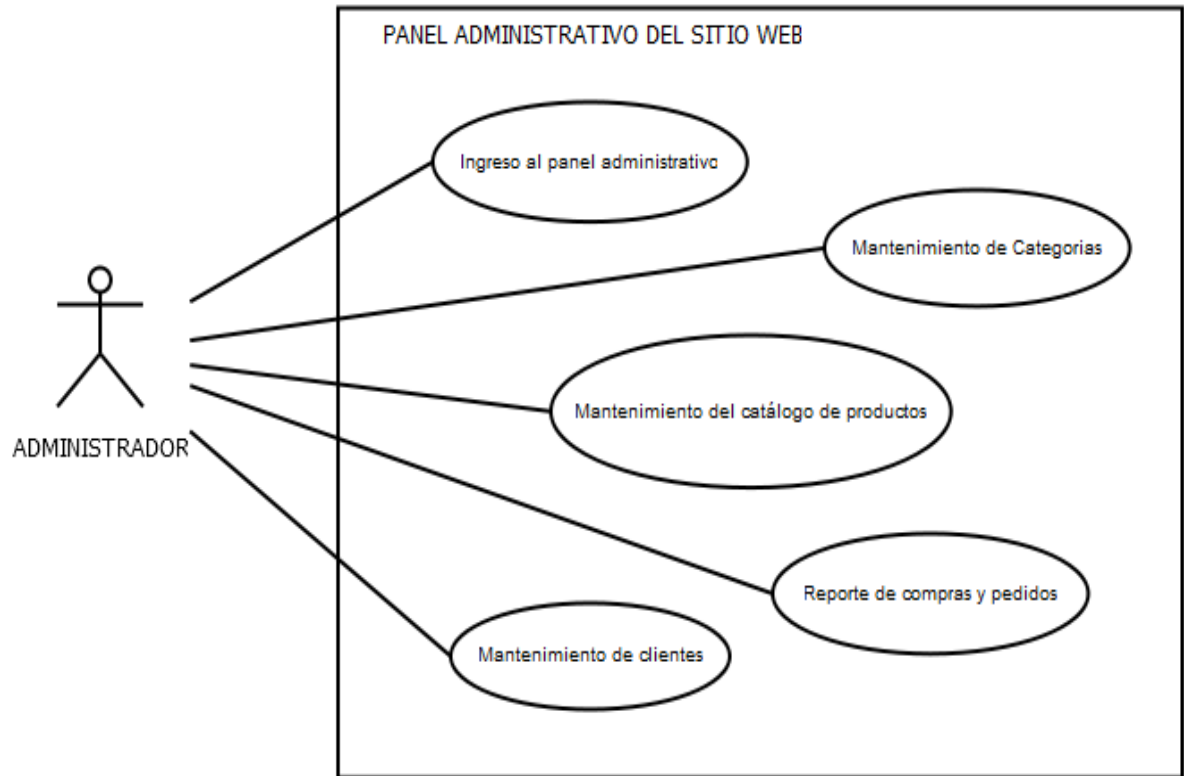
PANEL ADMINISTRATIVO DEL SITIO WEB

Ingreso al panel administrativo

Mantenimiento de Categorias

Mantenimiento del catálogo de productos

Reporte de compras y pedidos

Mantenimiento de clientes

ADMINISTRADOR